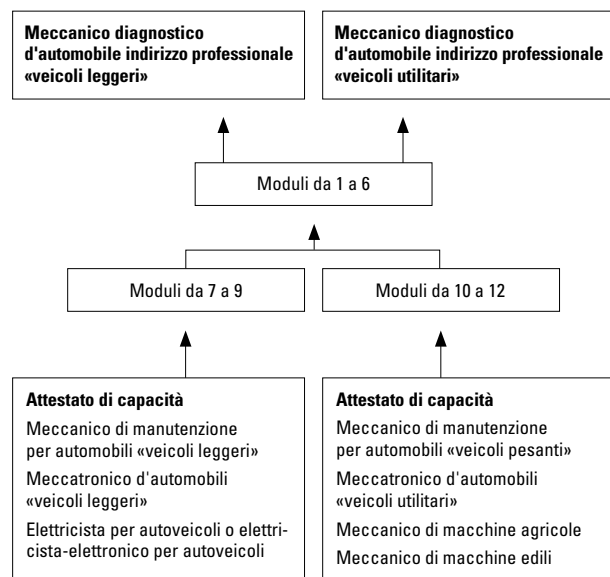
Meccanico diagnostico d'automobile indirizzo professionale «veicoli leggeri»

Meccanico diagnostico d'automobile indirizzo professionale «veicoli utilitari»

Moduli da 1 a 6

Moduli da 7 a 9

Moduli da 10 a 12

Attestato di capacità

Meccanico di manutenzione per automobili «veicoli leggeri»

Meccatronico d'automobili «veicoli leggeri»

Elettricista per autoveicoli o elettricista-elettronico per autoveicoli

Attestato di capacità

Meccanico di manutenzione per automobili «veicoli pesanti»

Meccatronico d'automobili «veicoli utilitari»

Meccanico di macchine agricole

Meccanico di macchine edili